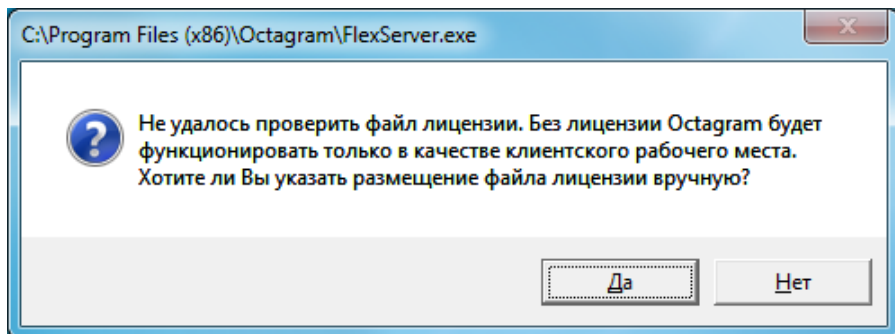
C:\Program Files (x86)\Octagram\FlexServer.exe

Не удалось проверить файл лицензии. Без лицензии Octagram будет функционировать только в качестве клиентского рабочего места. Хотите ли Вы указать размещение файла лицензии вручную?

Да

Нет